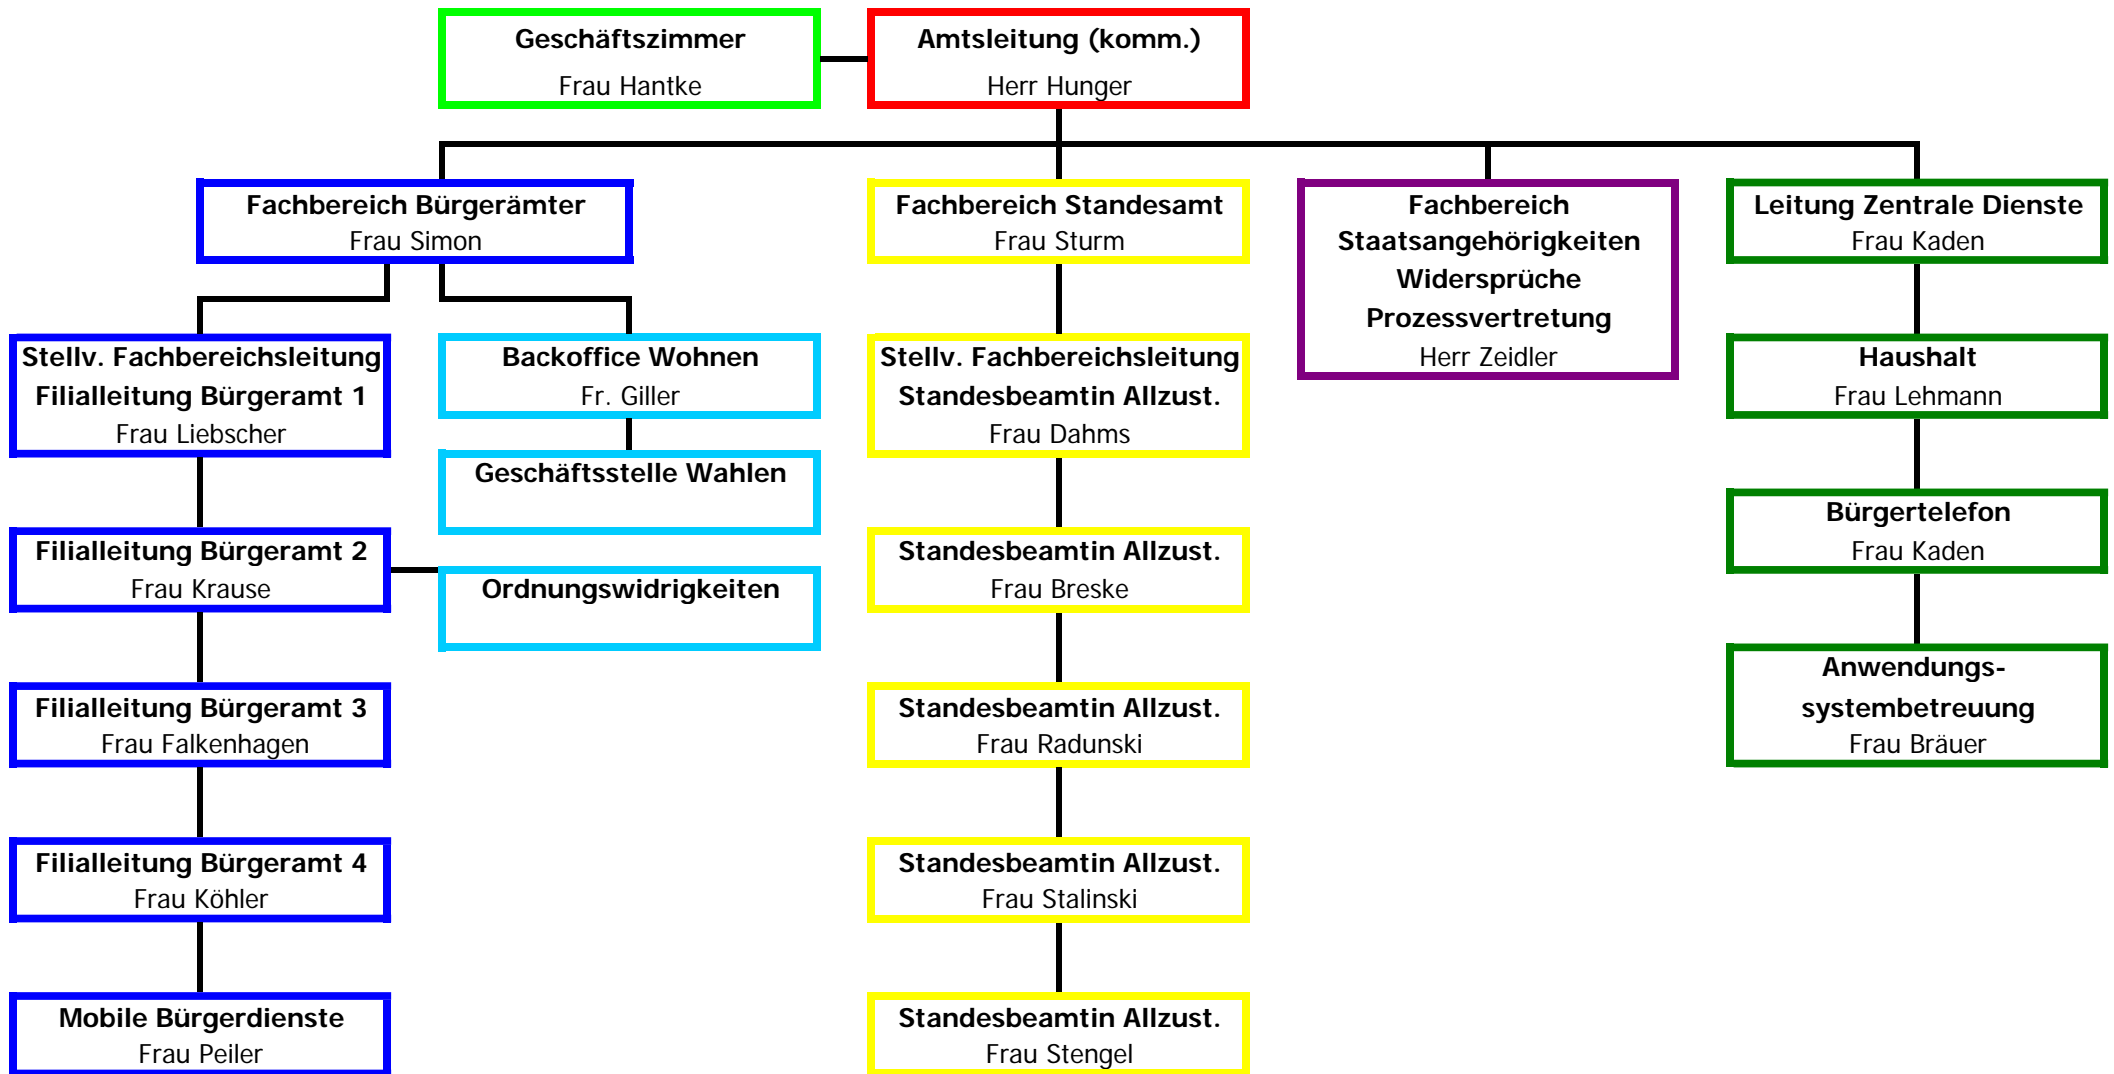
Geschäftszimmer
Frau Hantke

Amtsleitung (komm.)
Herr Hunger

Fachbereich Bürgerämter
Frau Simon

Stellv. Fachbereichsleitung
Filialleitung Bürgeramt 1
Frau Liebscher

Filialleitung Bürgeramt 2
Frau Krause

Filialleitung Bürgeramt 3
Frau Falkenhagen

Filialleitung Bürgeramt 4
Frau Köhler

Mobile Bürgerdienste
Frau Peiler

Backoffice Wohnen
Fr. Giller

Geschäftsstelle Wahlen

Ordnungswidrigkeiten

Fachbereich Standesamt
Frau Sturm

Stellv. Fachbereichsleitung
Standesbeamtin Allzust.
Frau Dahms

Standesbeamtin Allzust.
Frau Breske

Standesbeamtin Allzust.
Frau Radunski

Standesbeamtin Allzust.
Frau Stalinski

Standesbeamtin Allzust.
Frau Stengel

Fachbereich
Staatsangehörigkeiten
Widersprüche
Prozessvertretung
Herr Zeidler

Leitung Zentrale Dienste
Frau Kaden

Haushalt
Frau Lehmann

Bürgertelefon
Frau Kaden

Anwendungssystembetreuung
Frau Bräuer